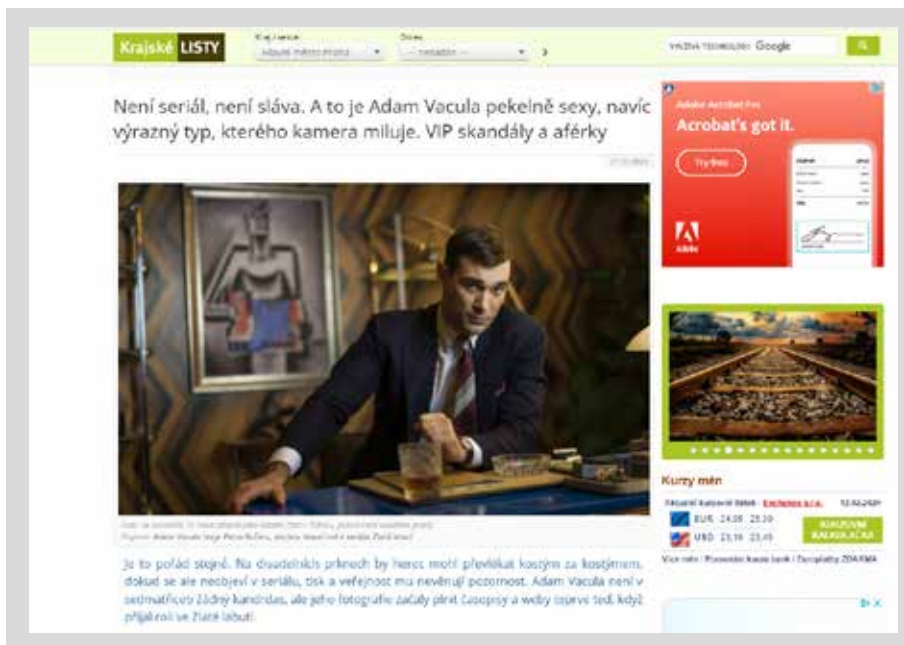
Krajské LISTY

Kraj / město: Aktuální město přesto

Oblast: -- nezadáno --

VYLEPŠENÁ TECHNOLOGIÍ Google

Není seriál, není sláva. A to je Adam Vacula pekelně sexy, navíc výrazný typ, kterého kamera miluje. VIP skandály a aféry

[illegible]

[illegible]

Je to pořád stejné. Na divadelních prknech by herec mohl převlékat kostým za kostýmem, dokud se ale neobjeví v seriálu, tisk a veřejnost mu nevěnují pozornost. Adam Vacula není v sedmatřiceti žádný kandrdas, ale jeho fotografie začaly plnit časopisy a weby teprve teď, když přijal roli ve Zlaté labuti.

Adobe Acrobat Pro

Acrobat's got it.

Try free

Adobe

Kurzy měn

Aktuální kurzovní lístek · Exchange s.r.o. 12.02.2024

EUR 24.98 25.30

USD 23.16 23.45

KURZOVNÍ KALKULAČKA

Více měn | Porovnání kurzů bank | Daňové platby ZDARMA